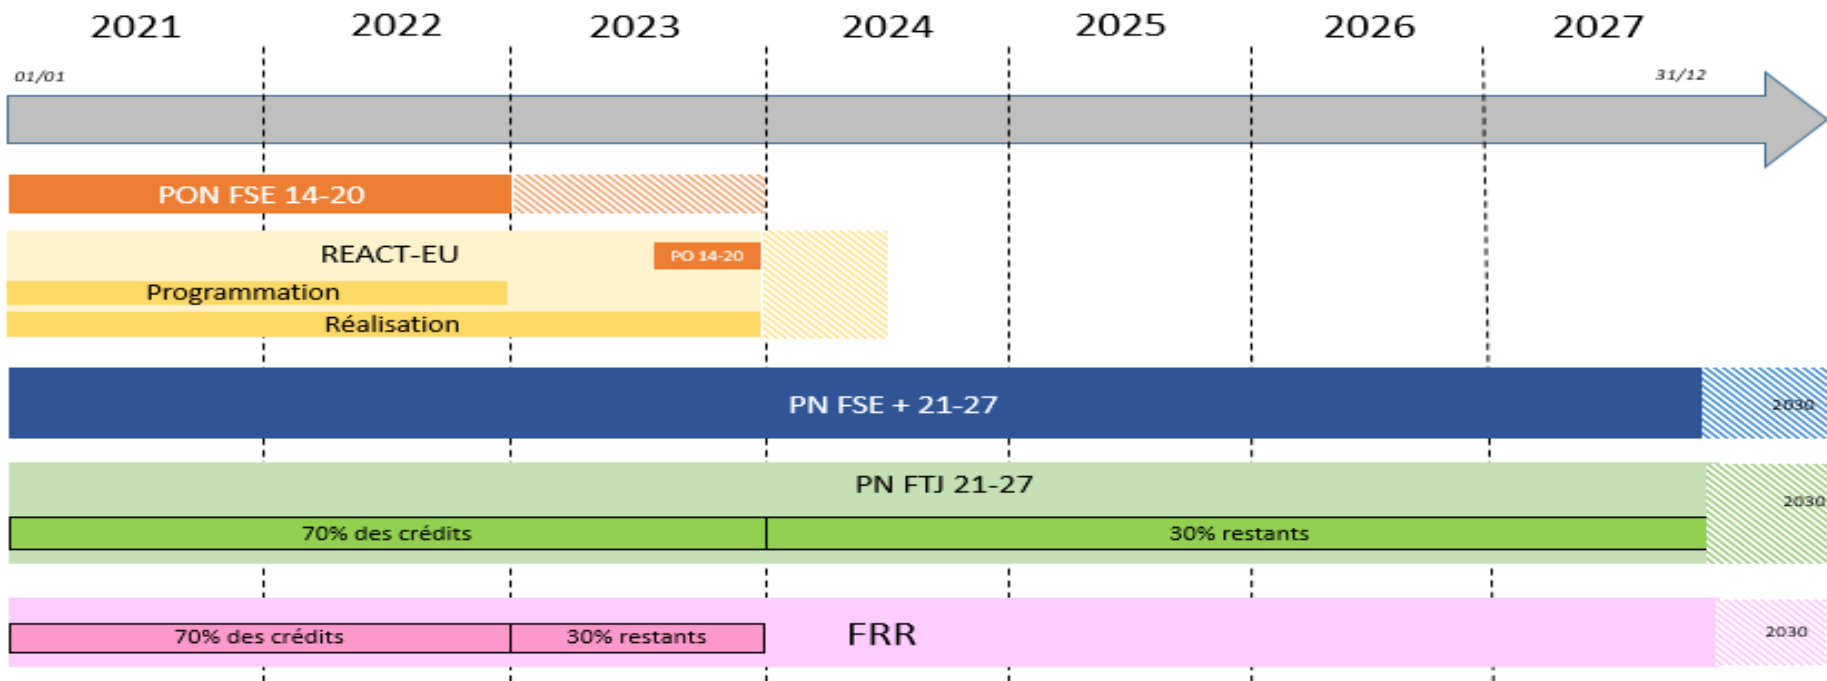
2021 2022 2023 2024 2025 2026 2027

01/01

31/12

PON FSE 14-20

REACT-EU

PO 14-20

Programmation

Réalisation

PN FSE + 21-27

2030

PN FTJ 21-27

70% des crédits

30% restants

2030

70% des crédits

30% restants

FRR

2030